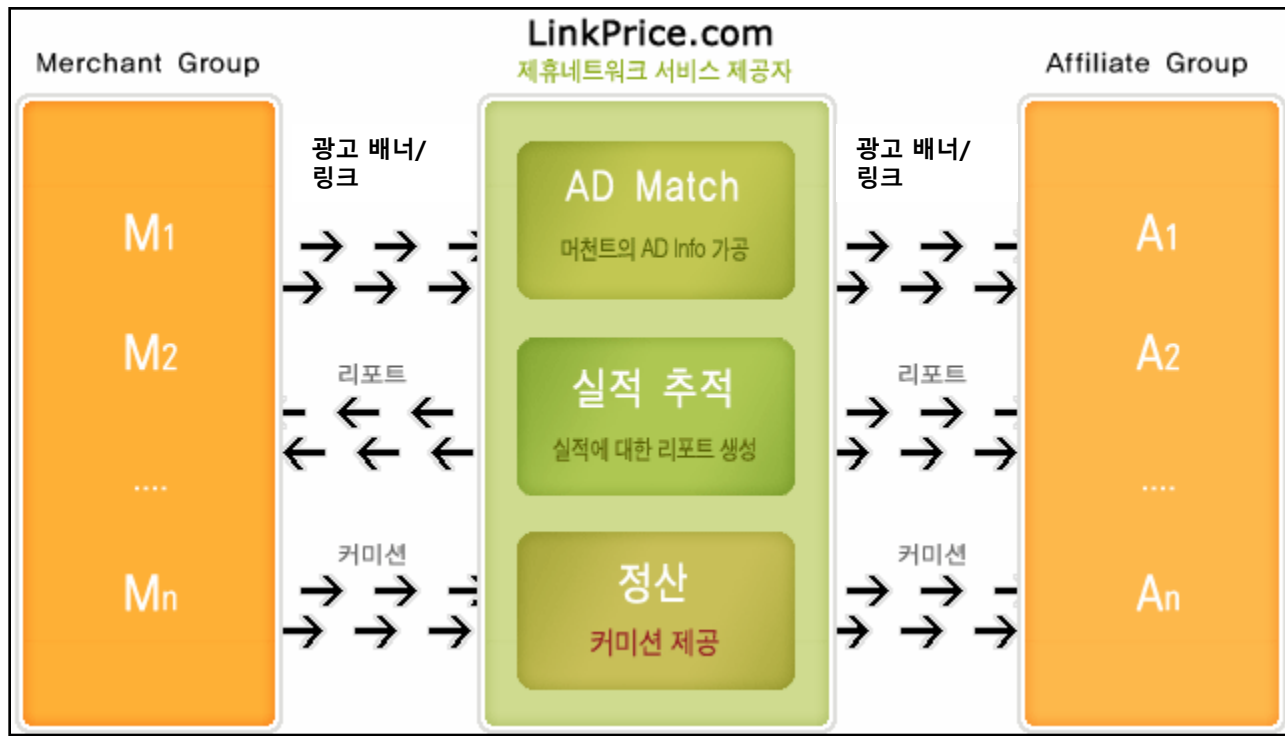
LinkPrice.com
제휴네트워크 서비스 제공자

Merchant Group

M1
M2
....
Mn

광고 배너/링크

리포트

커미션

AD Match
머천트의 AD Info 가공

실적 추적
실적에 대한 리포트 생성

정산
커미션 제공

광고 배너/링크

리포트

커미션

Affiliate Group

A1
A2
....
An